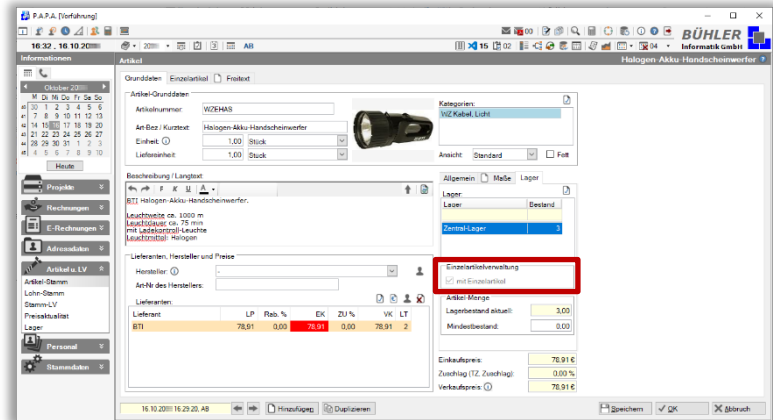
P.A.P.A. [Vorführung]

16:32 , 16.10.20

BÜHLER Informatik GmbH

Informationen

Oktober 20

M Di Mi Do Fr Sa So
30 1 2 3 4 5 6
7 8 9 10 11 12 13
14 15 16 17 18 19 20
21 22 23 24 25 26 27
28 29 30 31 1 2 3
4 5 6 7 8 9 10

Heute

Projekte

Rechnungen

E-Rechnungen

Adressdaten

Artikel u. LV

Artikel-Stamm
Lohn-Stamm
Stamm-LV
Preisaktualität
Lager

Personal

Stammdaten

Artikel

Halogen-Akku-Handscheinwerfer

Grunddaten | Einzelartikel | Freitext

Artikel-Grunddaten

Artikelnummer: WZEHAS

Art-Bez./Kurztext: Halogen-Akku-Handscheinwerfer

Einheit: 1,00 Stück

Liefereinheit: 1,00 Stück

Kategorien:

WZ Kabel, Licht

Ansicht: Standard | Foto

Beschreibung / Langtext

BTI Halogen-Akku-Handscheinwerfer,

Leuchtweite ca. 1000 m
Leuchtdauer ca. 75 min
mit Ladekontroll-Leuchte
Leuchtmittel: Halogen

Allgemein | Maße | Lager

Lager

| Lager | Bestand |
|---|---|
| Zentral-Lager | 3 |

Lieferanten, Hersteller und Preise

Hersteller: -

Art-Nr des Herstellers:

Lieferanten:

| Lieferant | LP | Rab. % | EK | ZU % | VK | LT |
|---|---|---|---|---|---|---|
| BTI | 78,91 | 0,00 | 78,91 | 0,00 | 78,91 | 2 |

Einzelartikelverwaltung

mit Einzelartikel

Artikel-Menge

Lagerbestand aktuell: 3,00

Mindestbestand: 0,00

Einkaufspreis: 78,91 €

Zuschlag (TZ, Zuschlag): 0,00 %

Verkaufspreis: 78,91 €

16.10.20 16:29:20, AB

Hinzufügen | Duplizieren

Speichern | OK | Abbruch